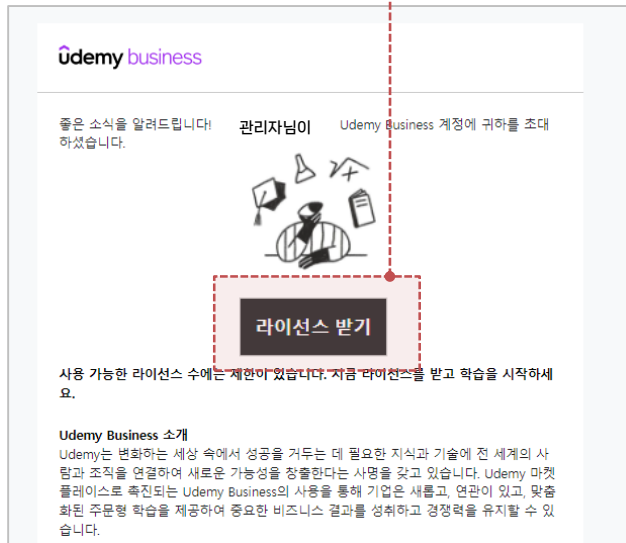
ûdemy business

좋은 소식을 알려드립니다! 관리자님이 Udemy Business 계정에 귀하를 초대하셨습니다.

라이선스 받기

사용 가능한 라이선스 수에는 제한이 있습니다. 지금 라이선스를 받고 학습을 시작하세요.

Udemy Business 소개
Udemy는 변화하는 세상 속에서 성공을 거두는 데 필요한 지식과 기술에 전 세계의 사람과 조직을 연결하여 새로운 가능성을 창출한다는 사명을 갖고 있습니다. Udemy 마켓플레이스로 촉진되는 Udemy Business의 사용을 통해 기업은 새롭고, 연관이 있고, 맞춤화된 주문형 학습을 제공하여 중요한 비즈니스 결과를 성취하고 경쟁력을 유지할 수 있습니다.